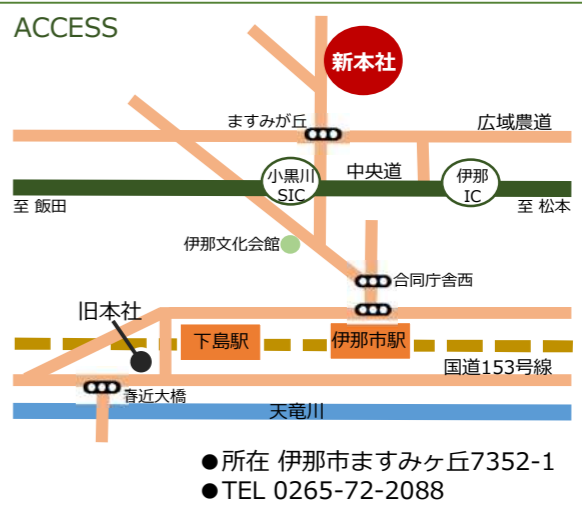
ACCESS

新本社

ますみが丘

広域農道

小黒川 SIC

中央道

伊那 IC

至 飯田

至 松本

伊那文化会館

合同庁舎西

旧本社

下島駅

伊那市駅

国道153号線

春近大橋

天竜川

●所在 伊那市ますみヶ丘7352-1
●TEL 0265-72-2088